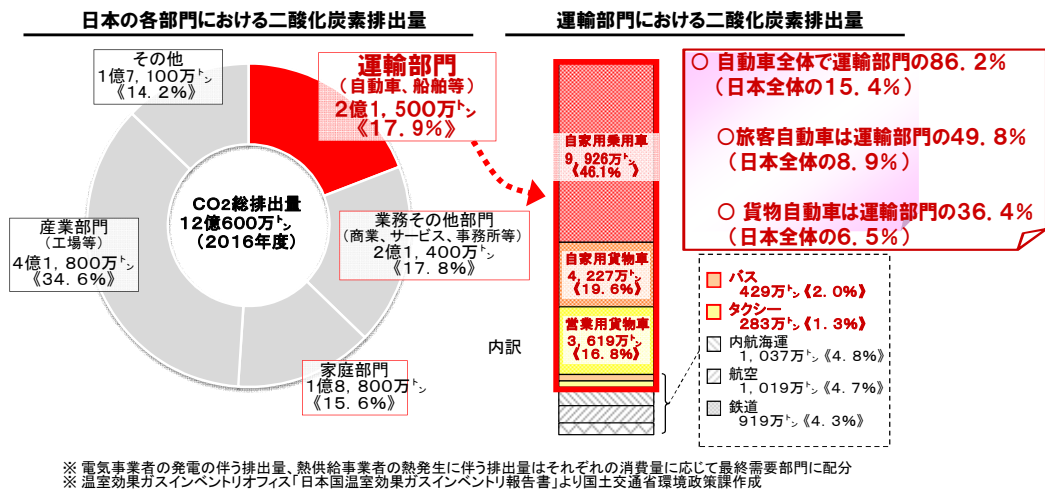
日本の各部門における二酸化炭素排出量

その他
1億7,100万トン
《14.2%》

運輸部門
（自動車、船舶等）
2億1,500万トン
《17.9%》

CO2総排出量
12億600万トン
（2016年度）

業務その他部門
（商業、サービス、事務所等）
2億1,400万トン
《17.8%》

産業部門
（工場等）
4億1,800万トン
《34.6%》

家庭部門
1億8,800万トン
《15.6%》

運輸部門における二酸化炭素排出量

自家用乗用車
9,926万トン
《46.1%》

自家用貨物車
4,227万トン
《19.6%》

営業用貨物車
3,619万トン
《16.8%》

内訳

○ 自動車全体で運輸部門の86.2%
（日本全体の15.4%）

○旅客自動車は運輸部門の49.8%
（日本全体の8.9%）

○ 貨物自動車は運輸部門の36.4%
（日本全体の6.5%）

バス
429万トン《2.0%》
タクシー
283万トン《1.3%》
内航海運
1,037万トン《4.8%》
航空
1,019万トン《4.7%》
鉄道
919万トン《4.3%》

※ 電気事業者の発電の伴う排出量、熱供給事業者の熱発生に伴う排出量はそれぞれの消費量に応じて最終需要部門に配分
※ 温室効果ガスインベントリオフィス「日本国温室効果ガスインベントリ報告書」より国土交通省環境政策課作成